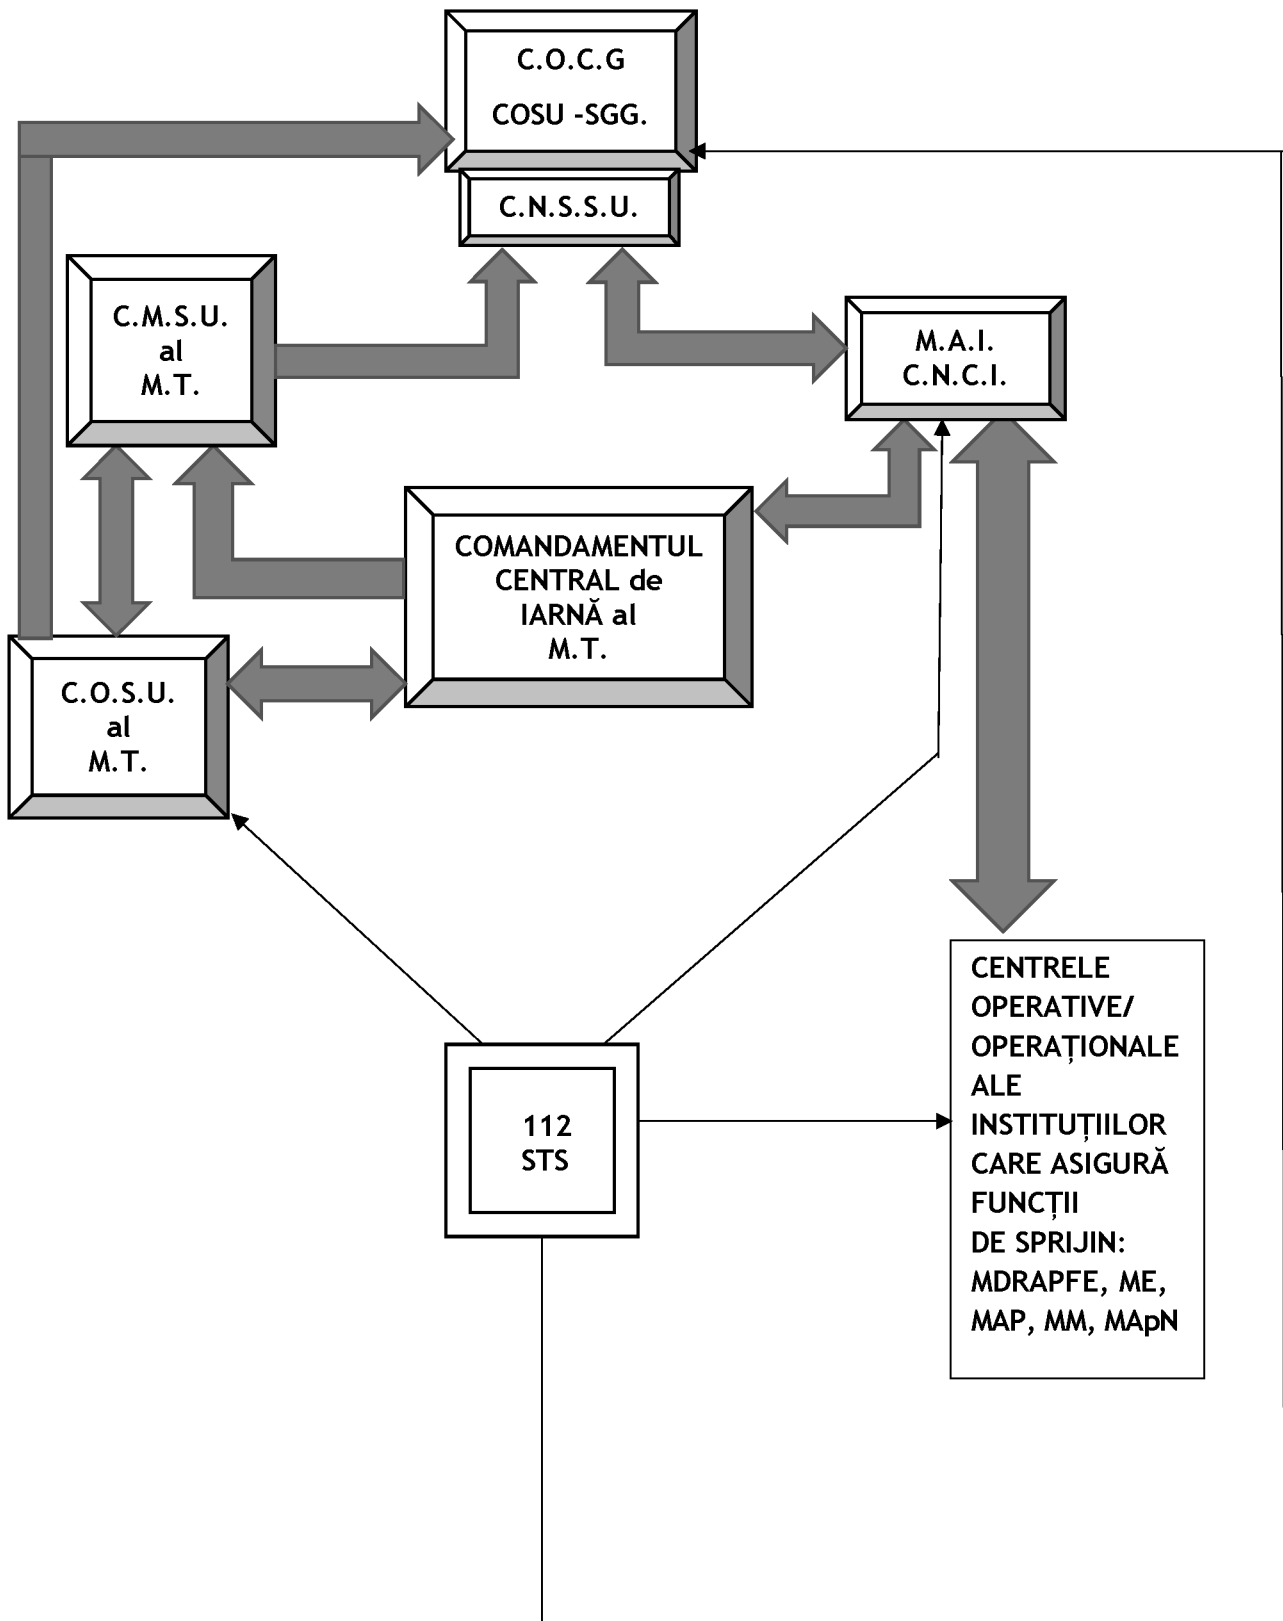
C.O.C.G
COSU -SGG.

C.N.S.S.U.

C.M.S.U.
al
M.T.

M.A.I.
C.N.C.I.

COMANDAMENTUL CENTRAL de IARNĂ al M.T.

C.O.S.U.
al
M.T.

CENTRELE OPERATIVE/ OPERAȚIONALE ALE INSTITUȚIILOR CARE ASIGURĂ FUNCȚII DE SPRIJIN: MDRAPFE, ME, MAP, MM, MApN

112
STS